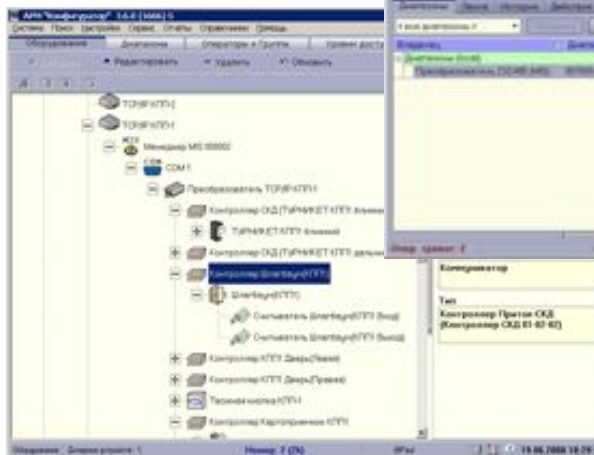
АРМ "Конфигуратор" 3.6.0 (3466) S
Система Поиск Настройки Сервис Отчеты Справочники Помощь
Оборудование Диапазоны Операторы и Группы Уровни доступа
Редактировать Удалить Обновить
Диапазоны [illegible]
Владелец
Диапазоны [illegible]
Преобразователь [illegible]
ТС/ИР КПП-2
ТС/ИР КПП-1
Менеджер МБ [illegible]
COM 1
Преобразователь ТС/ИР КПП-1
Контроллер СКД (ТУРНИКЕТ КПП) ближний
ТУРНИКЕТ КПП ближний
Контроллер СКД (ТУРНИКЕТ КПП) дальний
Контроллер Шлагбаум(КПП)
Шлагбаум(КПП)
Считыватель Шлагбаум(КПП Вход)
Считыватель Шлагбаум(КПП Выход)
Контроллер КПП Двери(Левая)
Контроллер КПП Двери(Правая)
Тревожная кнопка КПП-1
Контроллер Картоприемник КПП
Комментарий
Тип
Контроллер Приток СКД (Контроллер СКД 01-02-02)
Оборудование Дочерних устройств: 1
Номер: 7 (7h)
19.06.2008 18:29